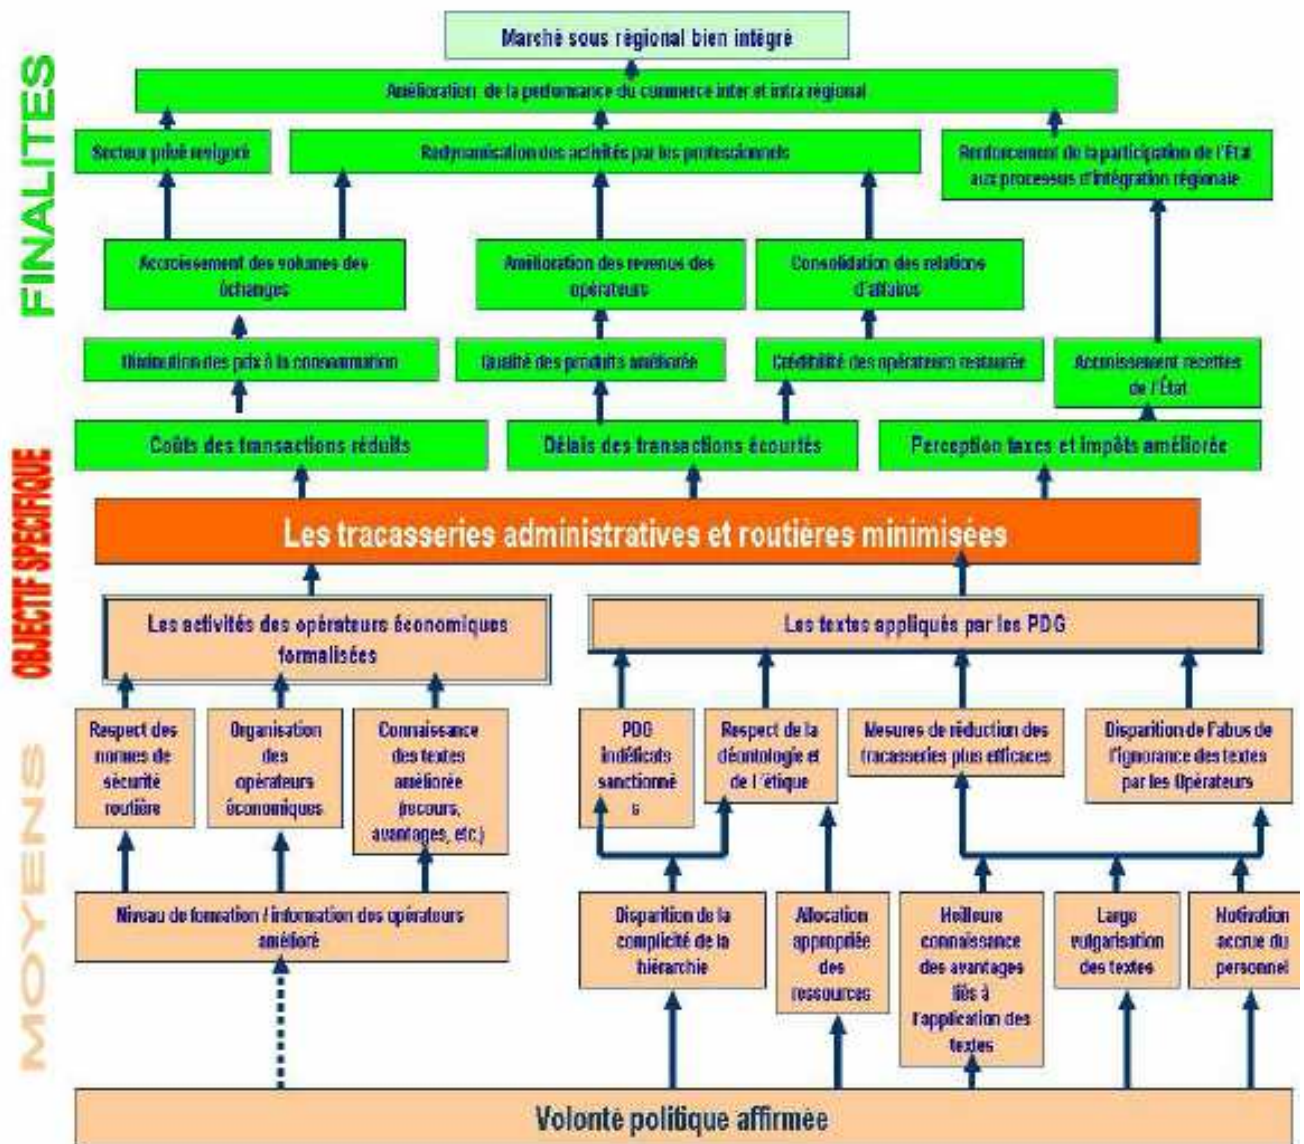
FINALITES

Marché sous régional bien intégré

Amélioration de la performance du commerce inter et intra régional

Secteur privé revigoré

Redynamisation des activités par les professionnels

Renforcement de la participation de l'État aux processus d'intégration régionale

Accroissement des volumes des échanges

Amélioration des revenus des opérateurs

Consolidation des relations d'affaires

Diminution des prix à la consommation

Qualité des produits améliorée

Crédibilité des opérateurs restaurée

Accroissement recettes de l'État

Coûts des transactions réduits

Délais des transactions écourtés

Perception taxes et impôts améliorée

OBJECTIF SPECIFIQUE

Les tracasseries administratives et routières minimisées

MOYENS

Les activités des opérateurs économiques formalisées

Les textes appliqués par les PDG

Respect des normes de sécurité routière

Organisation des opérateurs économiques

Connaissance des textes améliorée (recours, avantages, etc.)

PDG indélicats sanctionnés

Respect de la déontologie et de l'étique

Mesures de réduction des tracasseries plus efficaces

Disparition de l'abus de l'ignorance des textes par les Opérateurs

Niveau de formation / information des opérateurs amélioré

Disparition de la complicité de la hiérarchie

Allocation appropriée des ressources

Meilleure connaissance des avantages liés à l'application des textes

Large vulgarisation des textes

Motivation accrue du personnel

Volonté politique affirmée